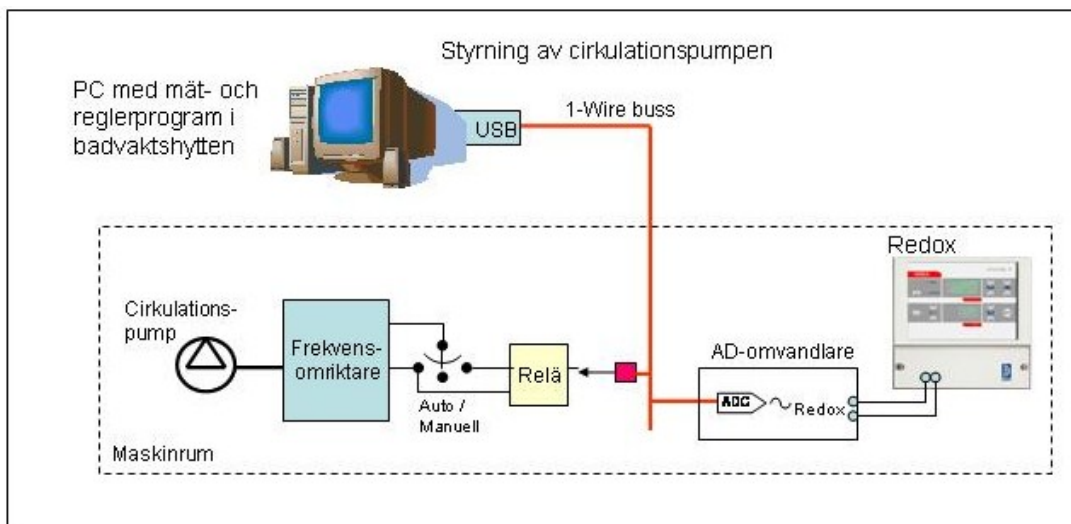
Styrning av cirkulationspumpen

PC med mät- och reglerprogram i badvaktshytten

USB

1-Wire buss

Redox

Cirkulations-pump

Frekvens-omriktare

Relä

Auto / Manuell

AD-omvandlare

ADC

Redox

Maskinrum